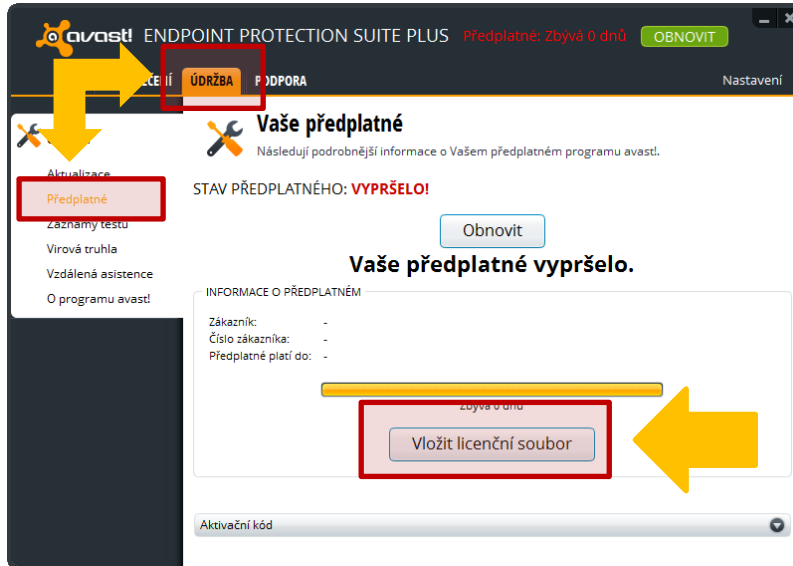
avast! ENDPOINT PROTECTION SUITE PLUS Předplatné: Zbývá 0 dnů OBNOVIT

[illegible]ECENÍ ÚDRŽBA PODPORA Nastavení

Aktualizace
Předplatné
Záznamy testů
Virová truhla
Vzdálená asistence
O programu avast!

Vaše předplatné
Následují podrobnější informace o Vašem předplatném programu avast!.

STAV PŘEDPLATNÉHO: VYPRŠELO!

Obnovit

Vaše předplatné vypršelo.

INFORMACE O PŘEDPLATNÉM

Zákazník: -
Číslo zákazníka: -
Předplatné platí do: -

Zbývá 0 dnů

Vložit licenční soubor

Aktivační kód